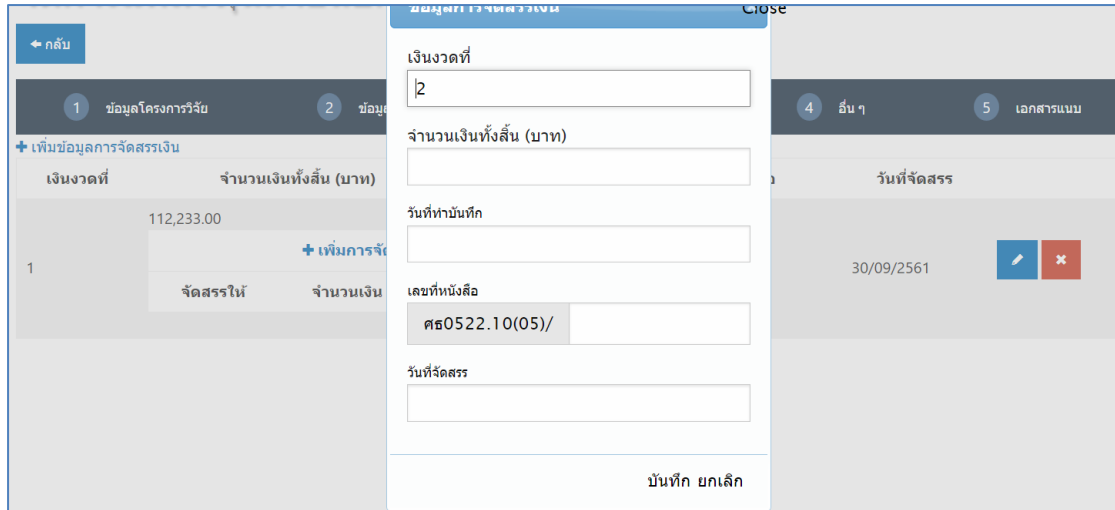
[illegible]

Close

← กลับ

1 ข้อมูลโครงการวิจัย
2 ข้อมู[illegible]
4 อื่น ๆ
5 เอกสารแนบ

+ เพิ่มข้อมูลการจัดสรรเงิน

| เงินงวดที่ | จำนวนเงินทั้งสิ้น (บาท) | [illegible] | วันที่จัดสรร | |
|---|---|---|---|---|
| 1 | 112,233.00 | | 30/09/2561 | |

+ เพิ่มการจั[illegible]

จัดสรรให้ จำนวนเงิน

ข้อมูลการจัดสรรเงิน

เงินงวดที่
2

จำนวนเงินทั้งสิ้น (บาท)

วันที่ทำบันทึก

เลขที่หนังสือ
ศธ0522.10(05)/

วันที่จัดสรร

บันทึก ยกเลิก